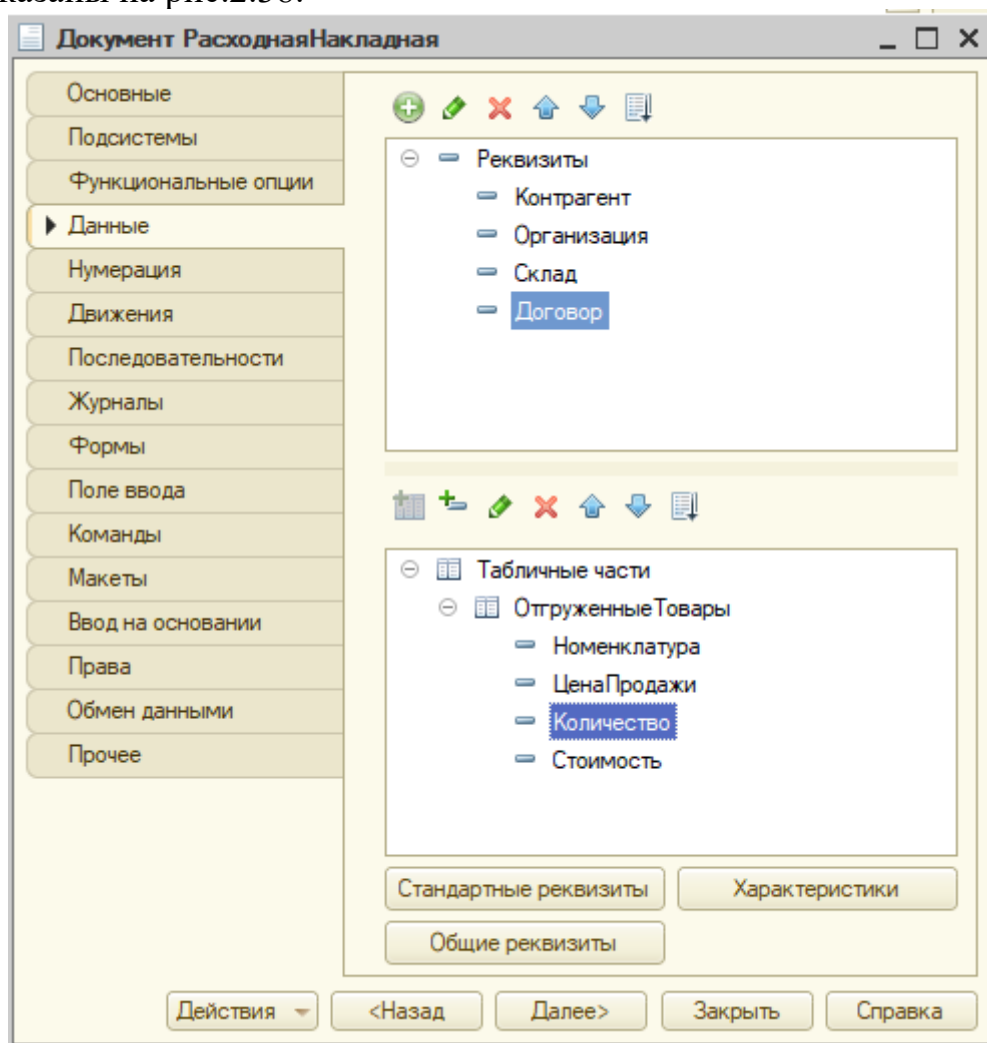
казаны на рис.2.58.

Документ РасходнаяНакладная

Основные
Подсистемы
Функциональные опции
Данные
Нумерация
Движения
Последовательности
Журналы
Формы
Поле ввода
Команды
Макеты
Ввод на основании
Права
Обмен данными
Прочее

Реквизиты
Контрагент
Организация
Склад
Договор

Табличные части
ОтгруженныеТовары
Номенклатура
ЦенаПродажи
Количество
Стоимость

Стандартные реквизиты
Характеристики
Общие реквизиты

Действия
<Назад
Далее>
Закрыть
Справка